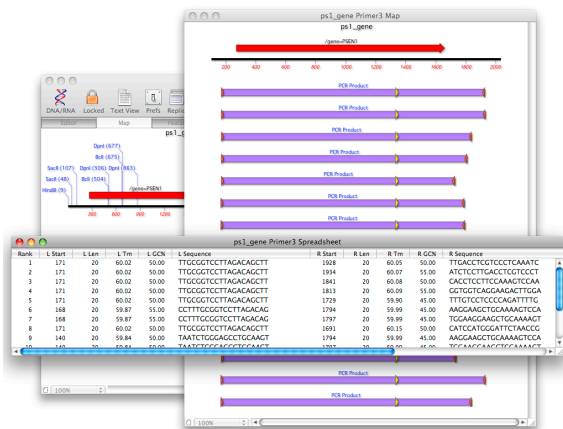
ps1_gene Primer3 Map

ps1_gene

/gene=PSEN1

200 400 600 800 1000 1200 1400 1600 1800 2000

PCR Product
PCR Product
PCR Product
PCR Product
PCR Product
PCR Product
PCR Product
PCR Product

DNA/RNA Locked Text View Prefs Repli

Editor Map

ps1_

DpnI (677)
BclI (675)
DpnI (506) DpnI (863)
SacII (107)
BclI (504)
TaqII (48)
HindIII (9)
/gene=PSEN1

200 400 600 800 1200

ps1_gene Primer3 Spreadsheet

| Rank | L Start | L Len | L Tm | L GC% | L Sequence | R Start | R Len | R Tm | R GC% | R Sequence |
|---|---|---|---|---|---|---|---|---|---|---|
| 1 | 171 | 20 | 60.02 | 50.00 | TTGCGGTCCTTAGACAGCTT | 1928 | 20 | 60.05 | 50.00 | TTGACCTCGTCCCTCAAATC |
| 2 | 171 | 20 | 60.02 | 50.00 | TTGCGGTCCTTAGACAGCTT | 1934 | 20 | 60.07 | 55.00 | ATCTCCTTCACCTCGTCCCT |
| 3 | 171 | 20 | 60.02 | 50.00 | TTGCGGTCCTTAGACAGCTT | 1841 | 20 | 60.08 | 50.00 | CACCTCCTTCCAAAGTCCAA |
| 4 | 171 | 20 | 60.02 | 50.00 | TTGCGGTCCTTAGACAGCTT | 1813 | 20 | 60.09 | 55.00 | GGTGGTCAGGAAGACTTGGA |
| 5 | 171 | 20 | 60.02 | 50.00 | TTGCGGTCCTTAGACAGCTT | 1729 | 20 | 59.90 | 45.00 | TTTGTCCTCCCCAGATTTTG |
| 6 | 168 | 20 | 59.87 | 55.00 | CCTTTGCGGTCCTTAGACAG | 1794 | 20 | 59.99 | 45.00 | AAGGAAGCTGCAAAACTCCA |
| 7 | 168 | 20 | 59.87 | 55.00 | CCTTTGCGGTCCTTAGACAG | 1797 | 20 | 59.99 | 45.00 | TGGAAGGAAGCTGCAAAACT |
| 8 | 171 | 20 | 60.02 | 50.00 | TTGCGGTCCTTAGACAGCTT | 1691 | 20 | 60.15 | 50.00 | CATCATGGGATTCTAACCG |
| 9 | 140 | 20 | 59.84 | 50.00 | TAATCTGGGAGCCTGCAAGT | 1794 | 20 | 59.99 | 45.00 | AAGGAAGCTGCAAAACTCCA |

PCR Product
PCR Product

100%
100%